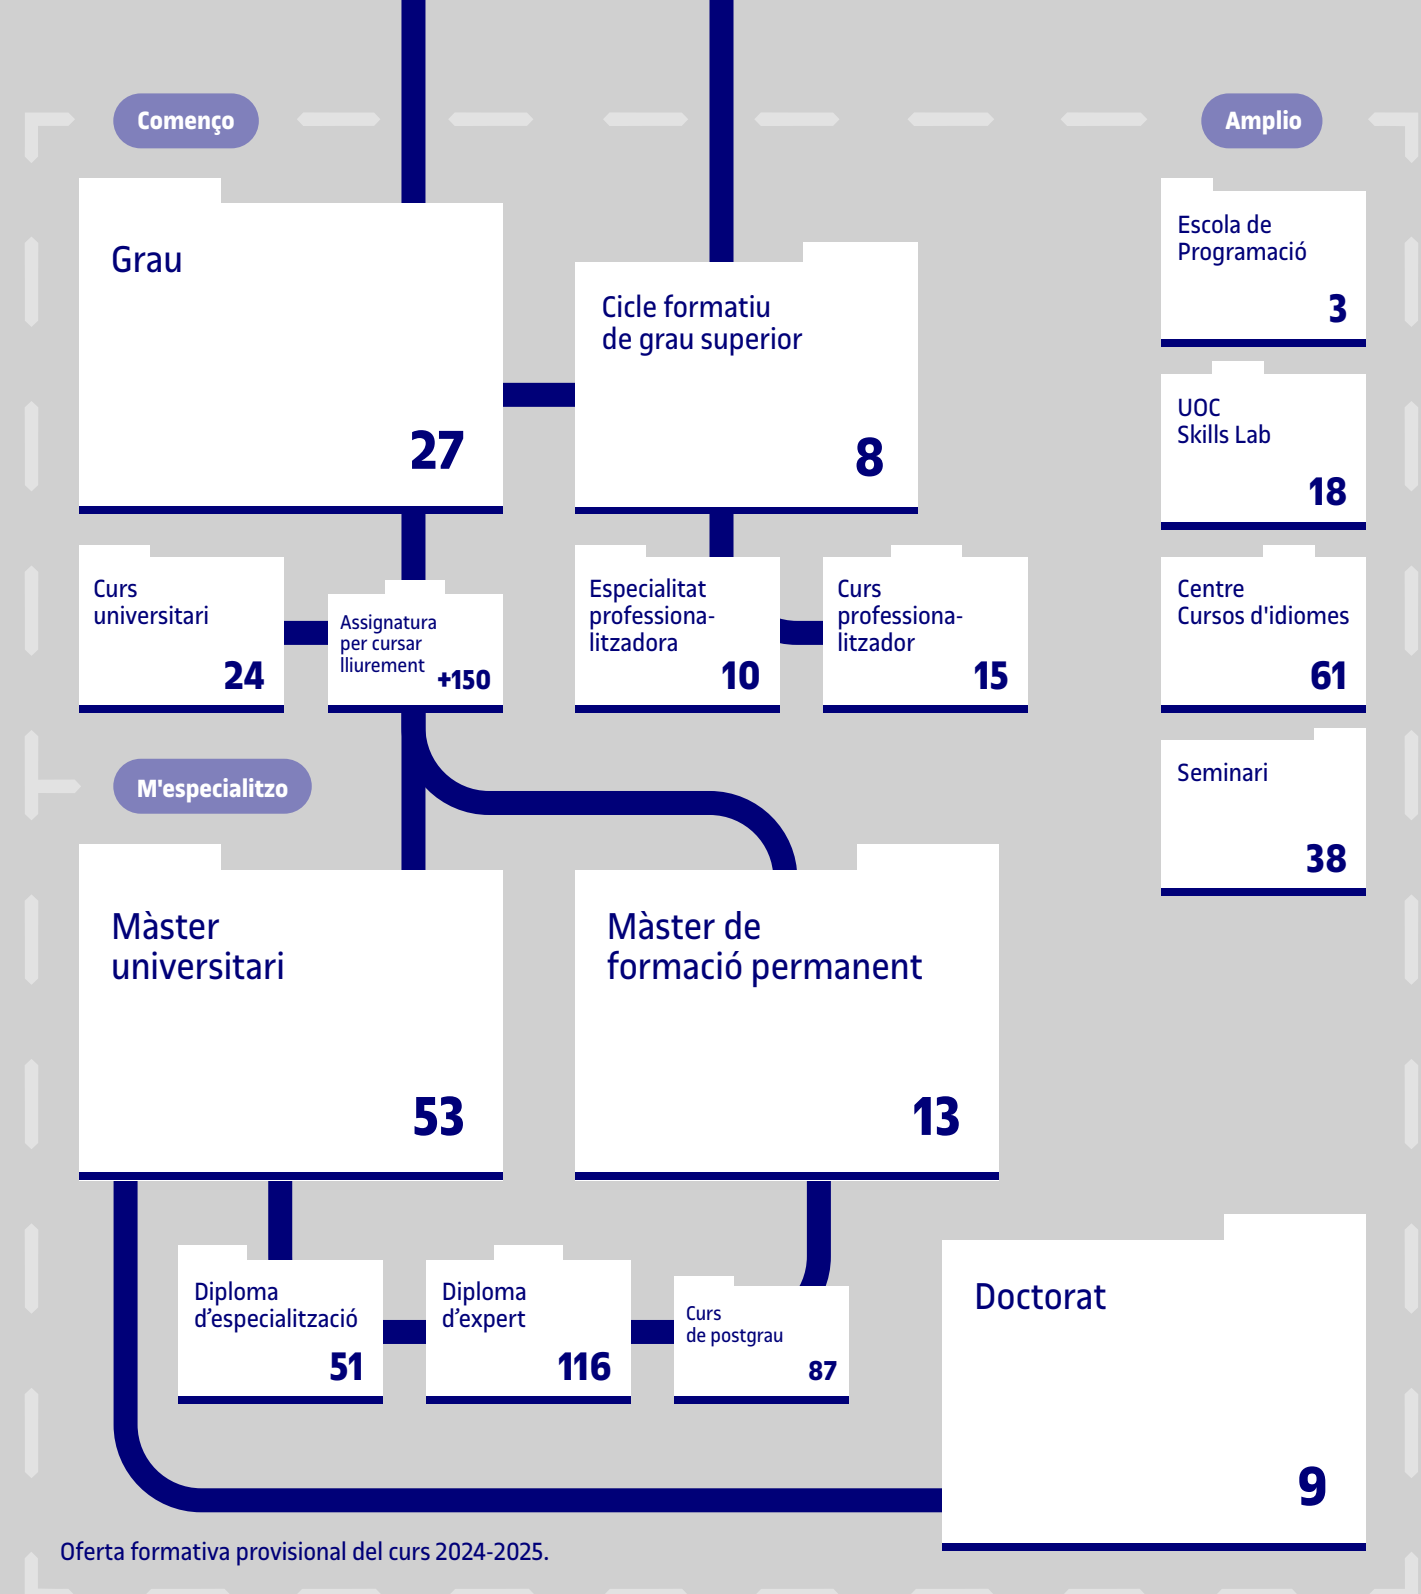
Començo

Amplio

Grau
27

Cicle formatiu de grau superior
8

Escola de Programació
3

UOC Skills Lab
18

Curs universitari
24

Assignatura per cursar lliurement
+150

Especialitat professionalitzadora
10

Curs professionalitzador
15

Centre Cursos d'idiomes
61

Seminari
38

M'especialitzo

Màster universitari
53

Màster de formació permanent
13

Diploma d'especialització
51

Diploma d'expert
116

Curs de postgrau
87

Doctorat
9

Oferta formativa provisional del curs 2024-2025.